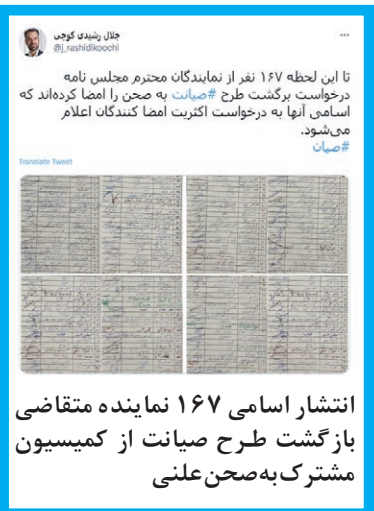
جلال رشیدی کوچی
@j_rashidikoochi

تا این لحظه ۱۶۷ نفر از نمایندگان محترم مجلس نامه درخواست برگشت طرح #صیانت به صحن را امضا کرده‌اند که اسامی آنها به درخواست اکثریت امضا کنندگان اعلام می‌شود.
#صیان

Translate Tweet

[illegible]

انتشار اسامی ۱۶۷ نماینده متقاضی بازگشت طرح صیانت از کمیسیون مشترک به صحن علنی